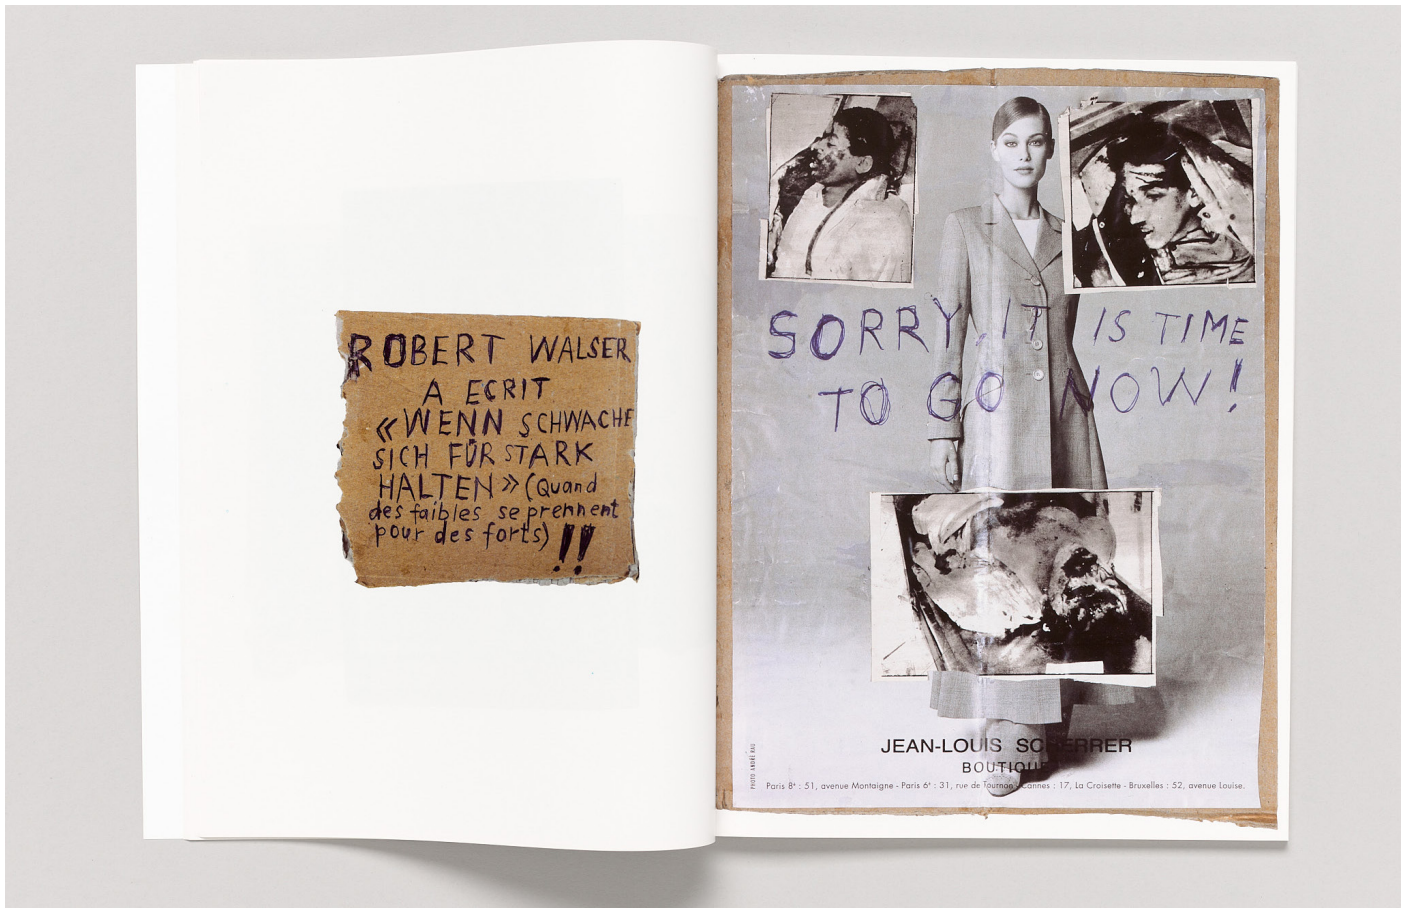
ROBERT WALSER A ECRIT «WENN SCHWACHE SICH FÜR STARK HALTEN» (Quand des faibles se prennent pour des forts) !!

SORRY, IT IS TIME TO GO NOW!

PHOTO ANDRÉ RAU

JEAN-LOUIS SCHERRER
BOUTIQUE

Paris 8e : 51, avenue Montaigne - Paris 6e : 31, rue de Tournon - Cannes : 17, La Croisette - Bruxelles : 52, avenue Louise.